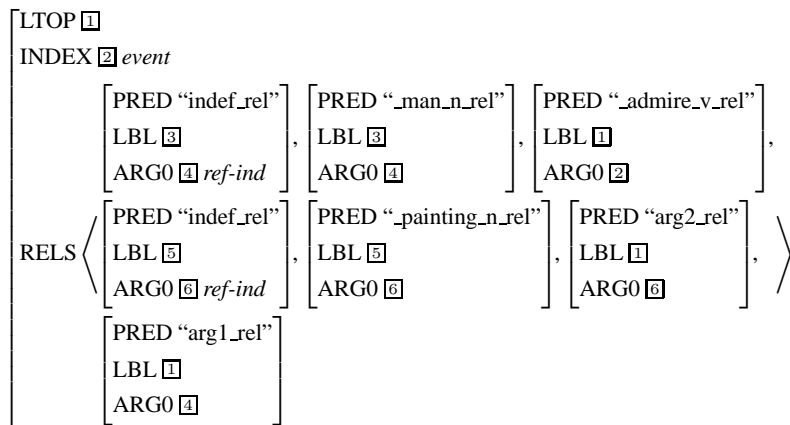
LTOP 1
INDEX 2 *event*

RELS ⟨ [PRED "indef_rel" LBL 3 ARG0 4 *ref-ind*], [PRED "_man_n_rel" LBL 3 ARG0 4], [PRED "_admire_v_rel" LBL 1 ARG0 2], [PRED "indef_rel" LBL 5 ARG0 6 *ref-ind*], [PRED "_painting_n_rel" LBL 5 ARG0 6], [PRED "arg2_rel" LBL 1 ARG0 6], [PRED "arg1_rel" LBL 1 ARG0 4] ⟩